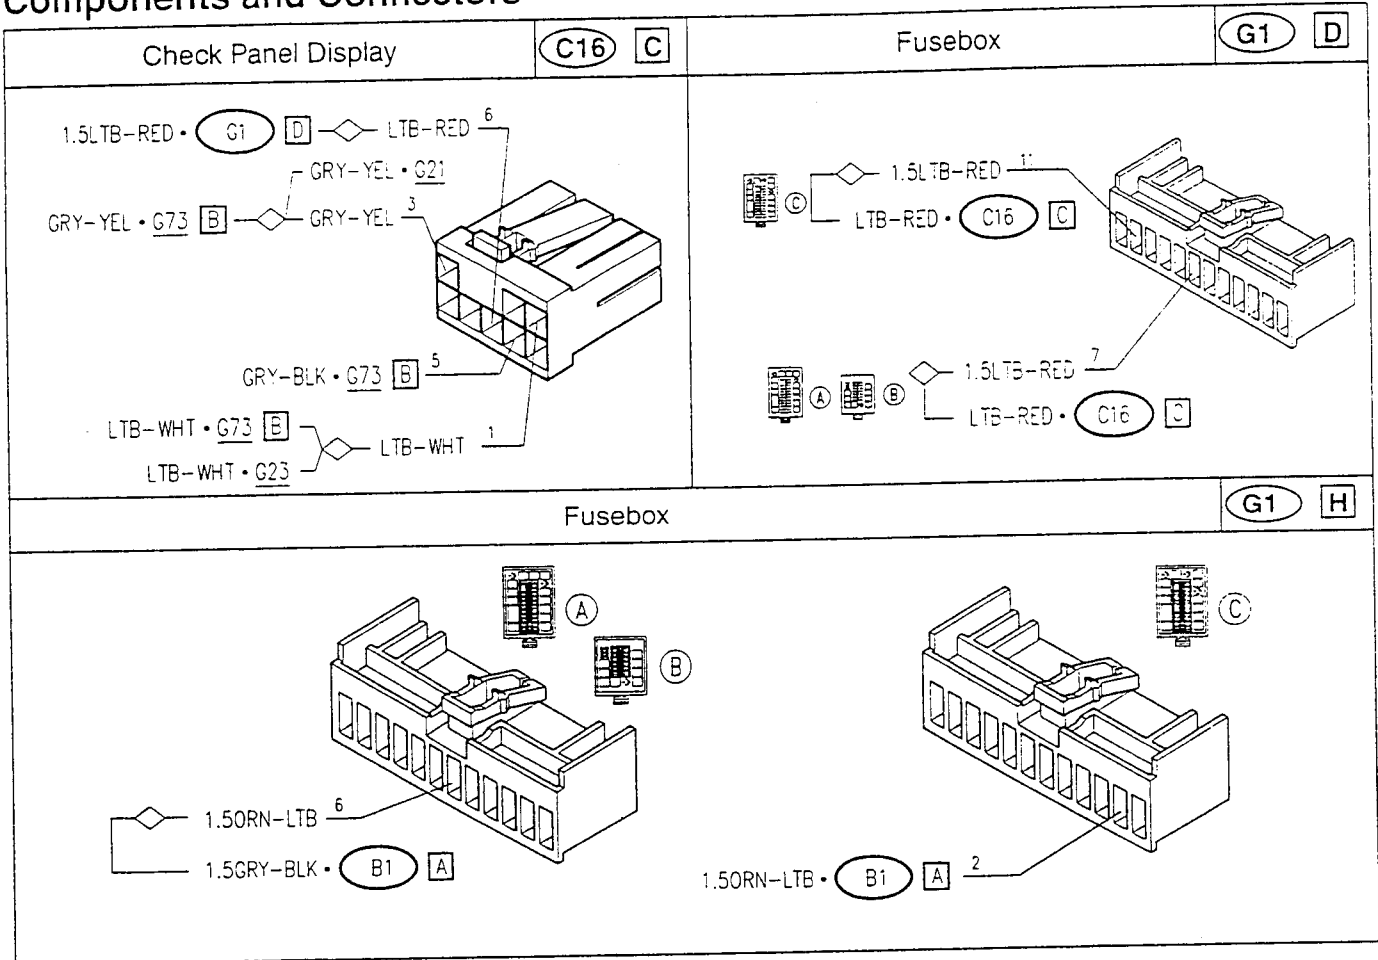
Components and Connectors

Check Panel Display C16 C

1.5LTB-RED • G1 D LTB-RED 6
GRY-YEL • G21
GRY-YEL • G73 B GRY-YEL 3
GRY-BLK • G73 B 5
LTB-WHT • G73 B
LTB-WHT • G23
LTB-WHT 1

Fusebox G1 D

Ⓒ 1.5LTB-RED 11
LTB-RED • C16 C
Ⓐ Ⓑ 1.5LTB-RED 7
LTB-RED • C16 C

Fusebox G1 H

Ⓐ
Ⓑ
1.5ORN-LTB 6
1.5GRY-BLK • B1 A

Ⓒ
1.5ORN-LTB • B1 A 2